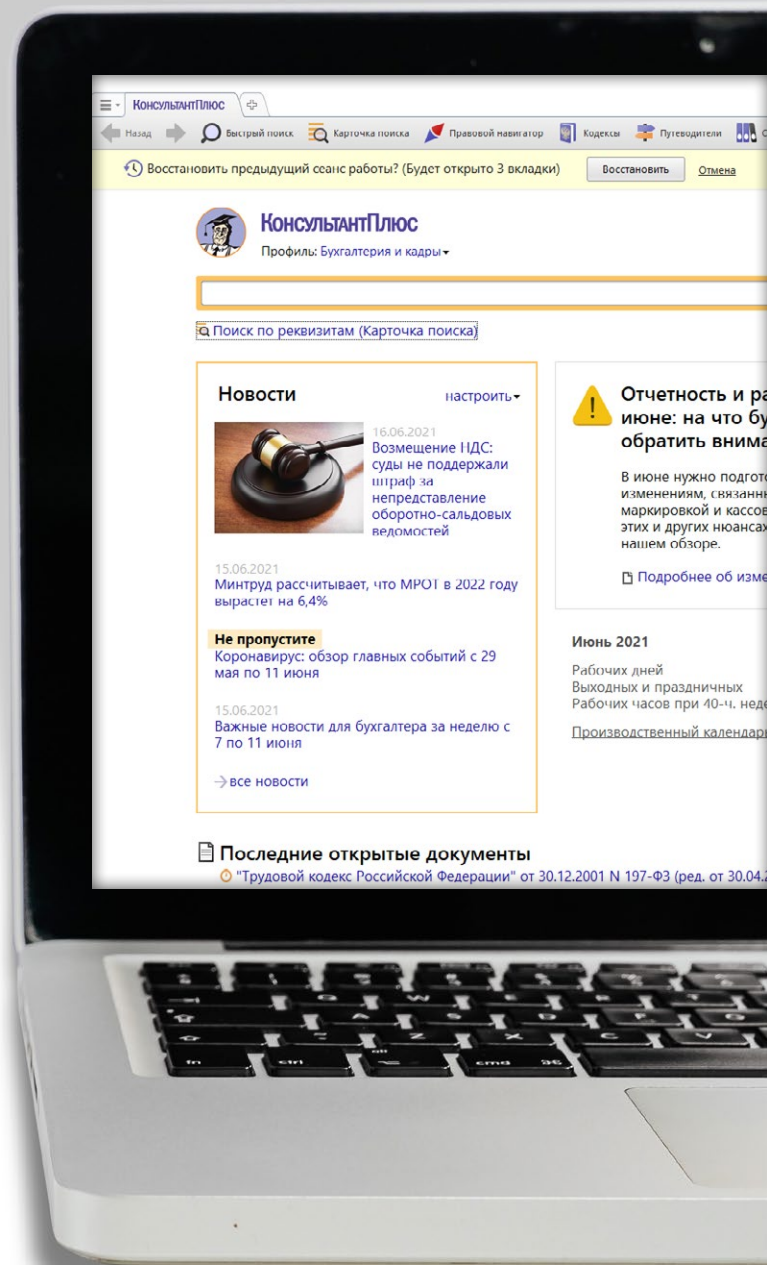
КонсультантПлюс

Назад Быстрый поиск Карточка поиска Правовой навигатор Кодексы Путеводители

Восстановить предыдущий сеанс работы? (Будет открыто 3 вкладки) Восстановить Отмена

КонсультантПлюс
Профиль: Бухгалтерия и кадры

Поиск по реквизитам (Карточка поиска)

Новости настроить

16.06.2021
Возмещение НДС: суды не поддержали штраф за непредставление оборотно-сальдовых ведомостей

15.06.2021
Минтруд рассчитывает, что МРОТ в 2022 году вырастет на 6,4%

Не пропустите
Коронавирус: обзор главных событий с 29 мая по 11 июня

15.06.2021
Важные новости для бухгалтера за неделю с 7 по 11 июня

все новости

Отчетность и ра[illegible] июне: на что бу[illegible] обратить внима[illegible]

В июне нужно подгот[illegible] изменениям, связанн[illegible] маркировкой и кассов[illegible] этих и других нюансах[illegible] нашем обзоре.

Подробнее об изме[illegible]

Июнь 2021

Рабочих дней
Выходных и праздничных
Рабочих часов при 40-ч. неде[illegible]

Производственный календар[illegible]

Последние открытые документы
"Трудовой кодекс Российской Федерации" от 30.12.2001 N 197-ФЗ (ред. от 30.04.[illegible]